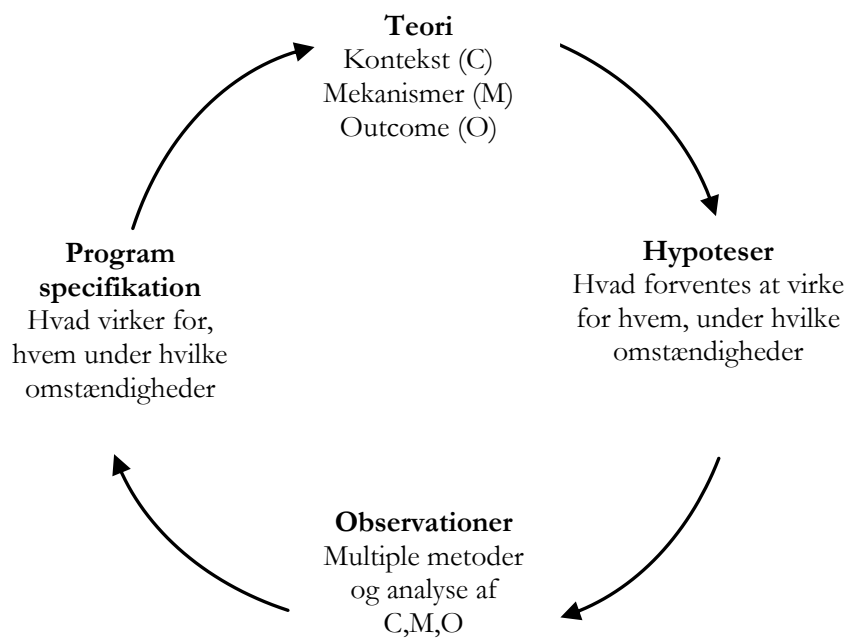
**Teori**
Kontekst (C)
Mekanismer (M)
Outcome (O)

**Hypoteser**
Hvad forventes at virke for hvem, under hvilke omstændigheder

**Observationer**
Multiple metoder og analyse af C,M,O

**Program specifikation**
Hvad virker for, hvem under hvilke omstændigheder